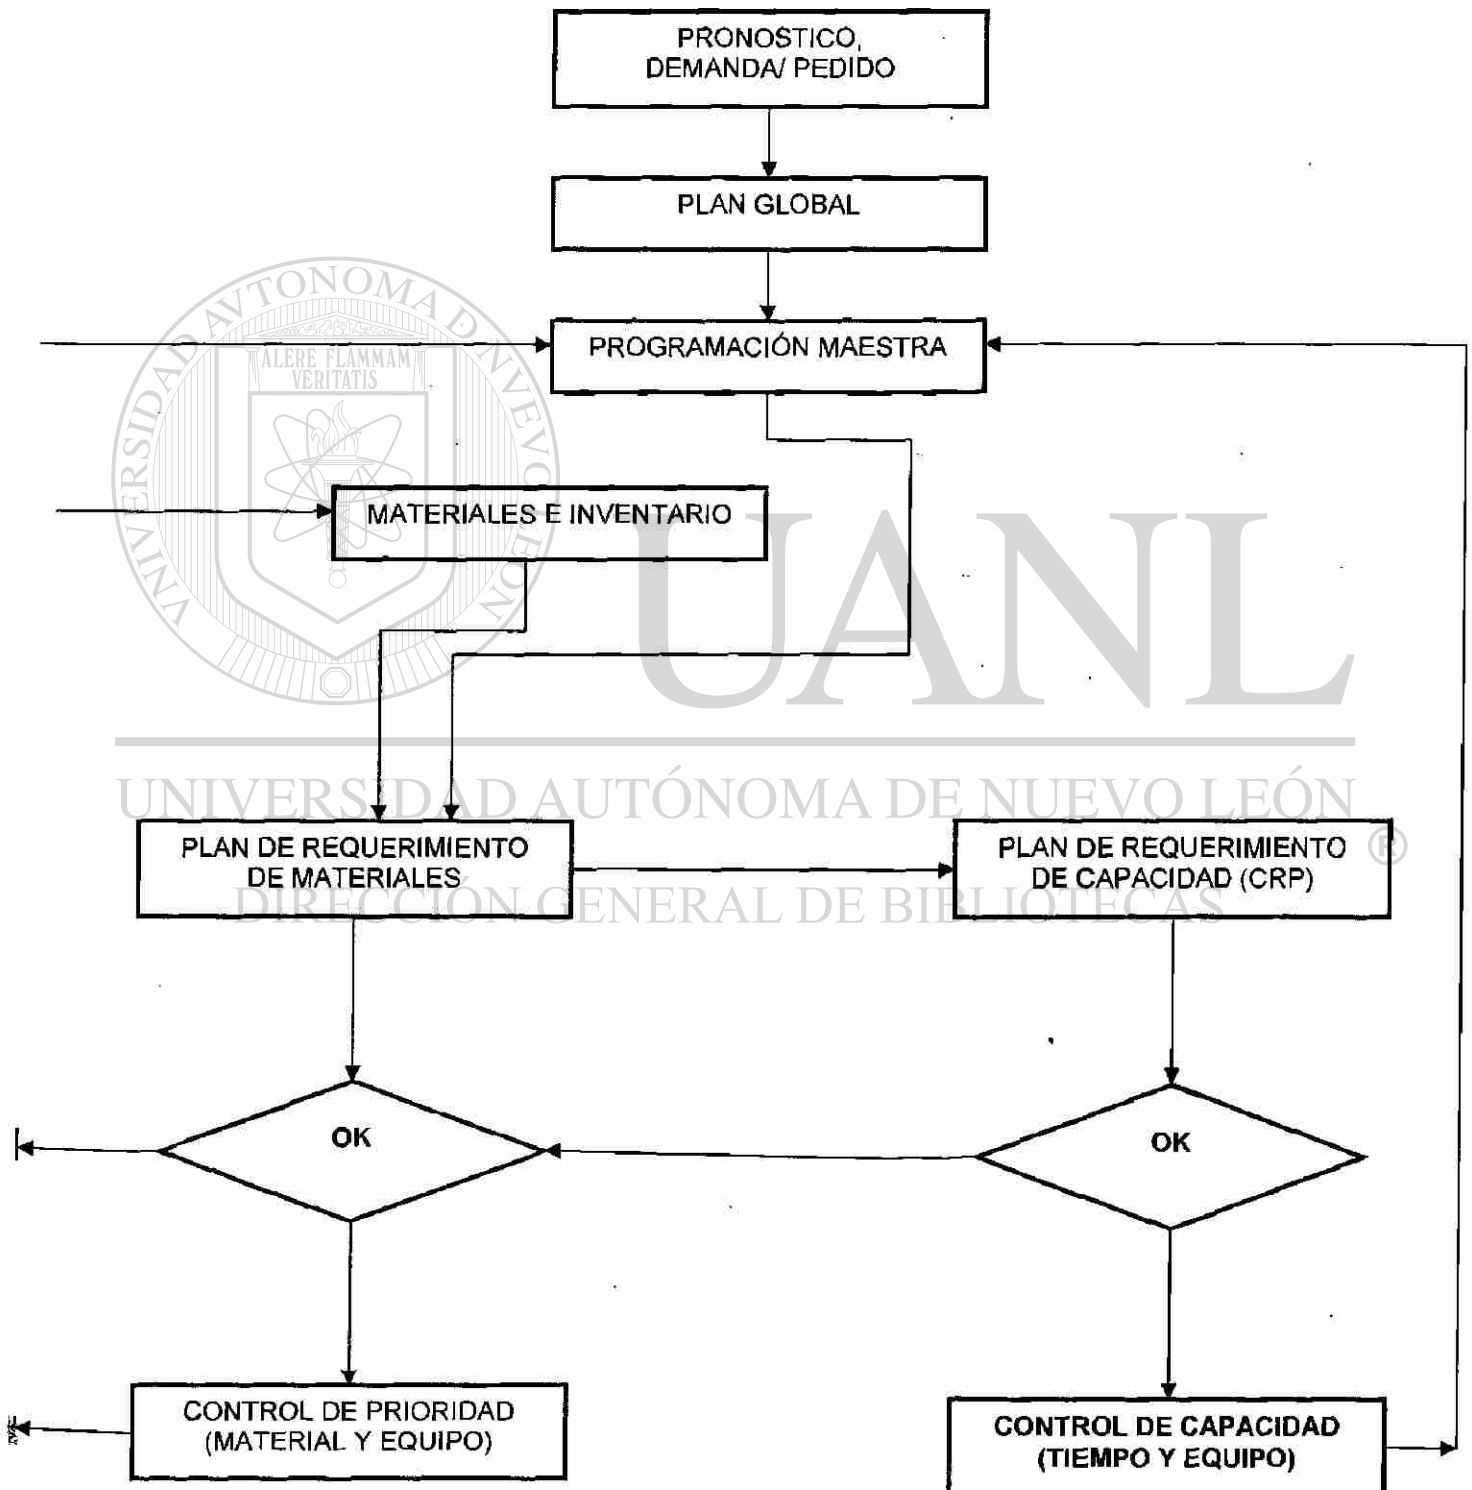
PRONOSTICO, DEMANDA/ PEDIDO

PLAN GLOBAL

UNIVERSIDAD AUTONOMA DE NUEVO LEON

ALERE FLAMMAM VERITATIS

PROGRAMACIÓN MAESTRA

MATERIALES E INVENTARIO

UANL

UNIVERSIDAD AUTÓNOMA DE NUEVO LEÓN ®

DIRECCIÓN GENERAL DE BIBLIOTECAS

PLAN DE REQUERIMIENTO DE MATERIALES

PLAN DE REQUERIMIENTO DE CAPACIDAD (CRP)

OK

OK

CONTROL DE PRIORIDAD (MATERIAL Y EQUIPO)

CONTROL DE CAPACIDAD (TIEMPO Y EQUIPO)